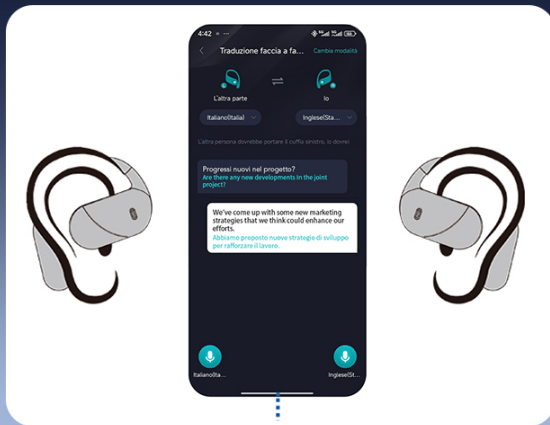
4:42

Traduzione faccia a fa...
Cambia modalità

L'altra parte

Io

Italiano(Italia)

Inglese(Sta...

L'altra persona dovrebbe portare il cuffia sinistra, io dovrei

Progressi nuovi nel progetto?
Are there any new developments in the joint project?

We've come up with some new marketing strategies that we think could enhance our efforts.
Abbiamo proposto nuove strategie di sviluppo per rafforzare il lavoro.

Italiano(Ita...

Inglese(St...